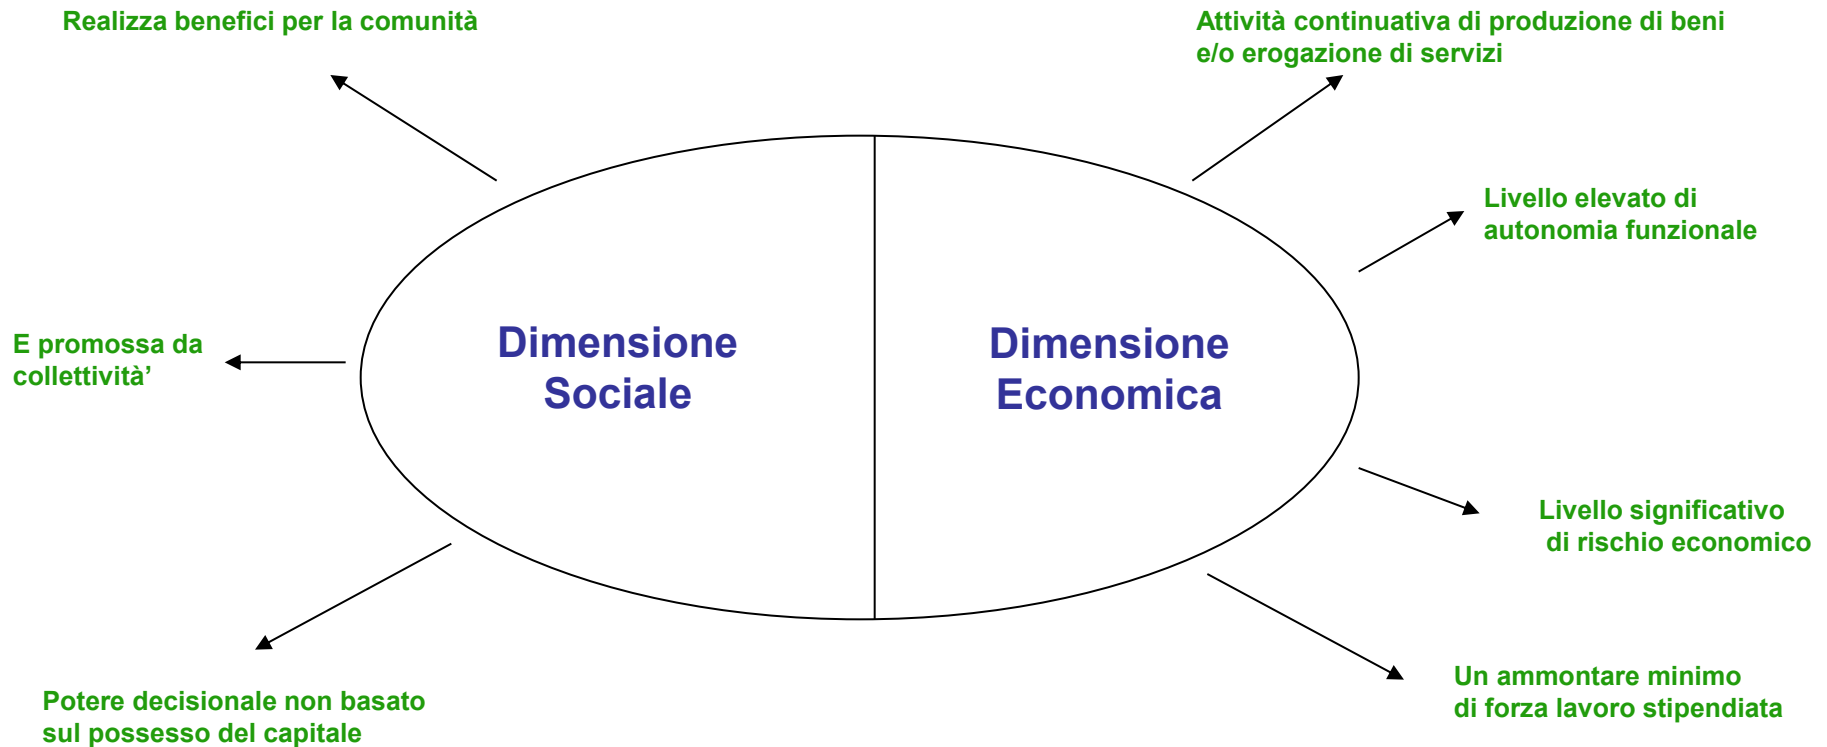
Realizza benefici per la comunità

Attività continuativa di produzione di beni e/o erogazione di servizi

Livello elevato di autonomia funzionale

E promossa da collettività'

Dimensione Sociale

Dimensione Economica

Livello significativo di rischio economico

Potere decisionale non basato sul possesso del capitale

Un ammontare minimo di forza lavoro stipendiata